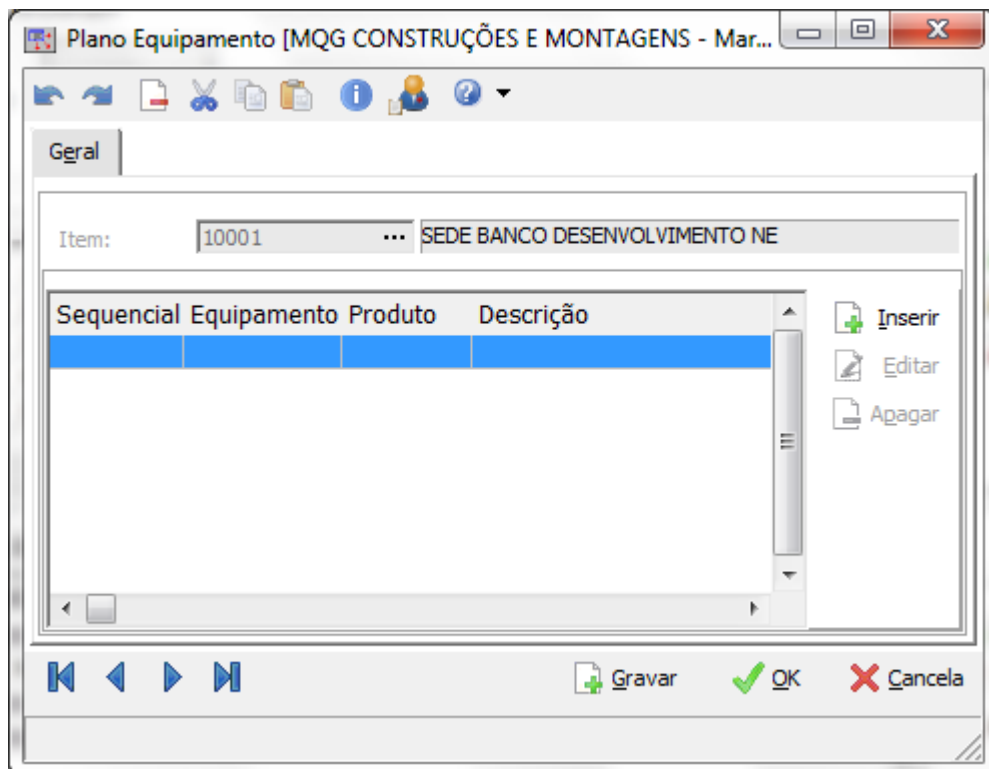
Plano Equipamento [MQG CONSTRUÇÕES E MONTAGENS - Mar...

Geral

Item: 10001 ... SEDE BANCO DESENVOLVIMENTO NE

| Sequencial | Equipamento | Produto | Descrição |
|---|---|---|---|
| | | | |

Inserir
Editar
Apagar

Gravar
OK
Cancela